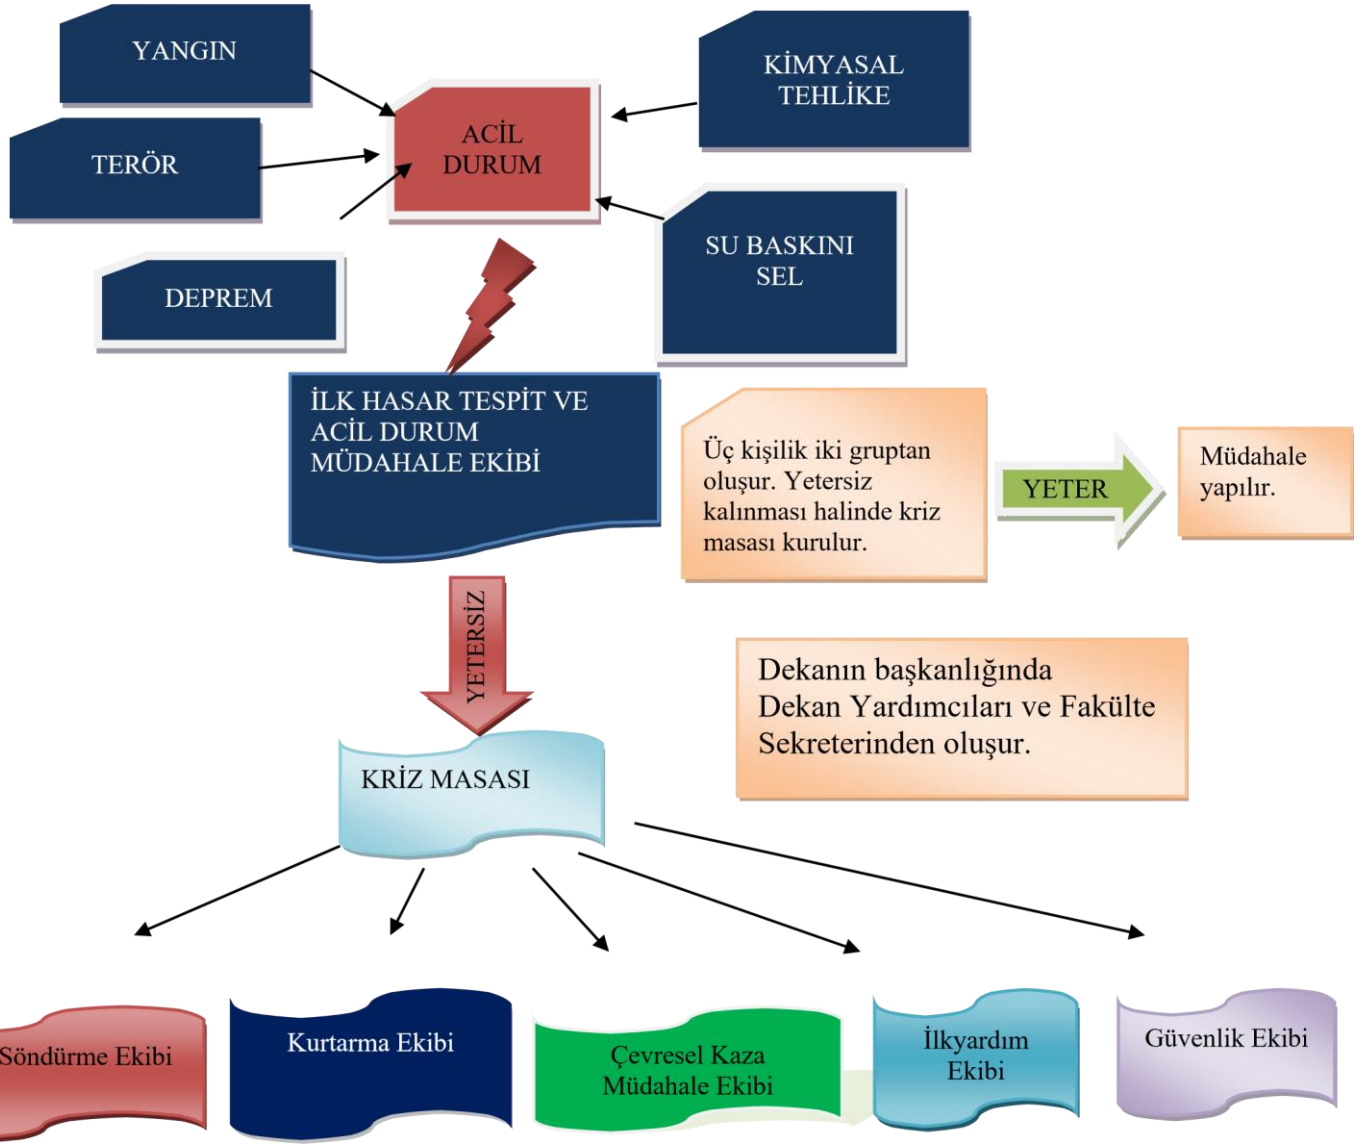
YANGIN

TERÖR

DEPREM

ACİL DURUM

KİMYASAL TEHLİKE

SU BASKINI SEL

İLK HASAR TESPİT VE ACİL DURUM MÜDAHALE EKİBİ

Üç kişilik iki gruptan oluşur. Yetersiz kalınması halinde kriz masası kurulur.

YETER

Müdahale yapılır.

YETERSİZ

Dekanın başkanlığında Dekan Yardımcıları ve Fakülte Sekreterinden oluşur.

KRİZ MASASI

Söndürme Ekibi

Kurtarma Ekibi

Çevresel Kaza Müdahale Ekibi

İlkyardım Ekibi

Güvenlik Ekibi